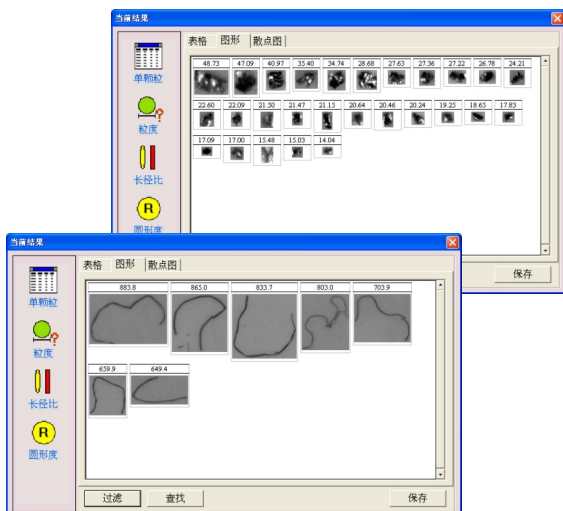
当前结果

单颗粒

粒度

长径比

圆形度

表格 图形 散点图

48.73 47.09 40.97 35.40 34.74 28.68 27.63 27.36 27.22 26.78 24.21

22.60 22.09 21.50 21.47 21.15 20.64 20.46 20.24 19.25 18.65 17.83

17.09 17.00 15.48 15.03 14.04

保存

当前结果

单颗粒

粒度

长径比

圆形度

表格 图形 散点图

883.8 865.0 833.7 803.0 703.9

659.9 649.4

过滤 查找 保存